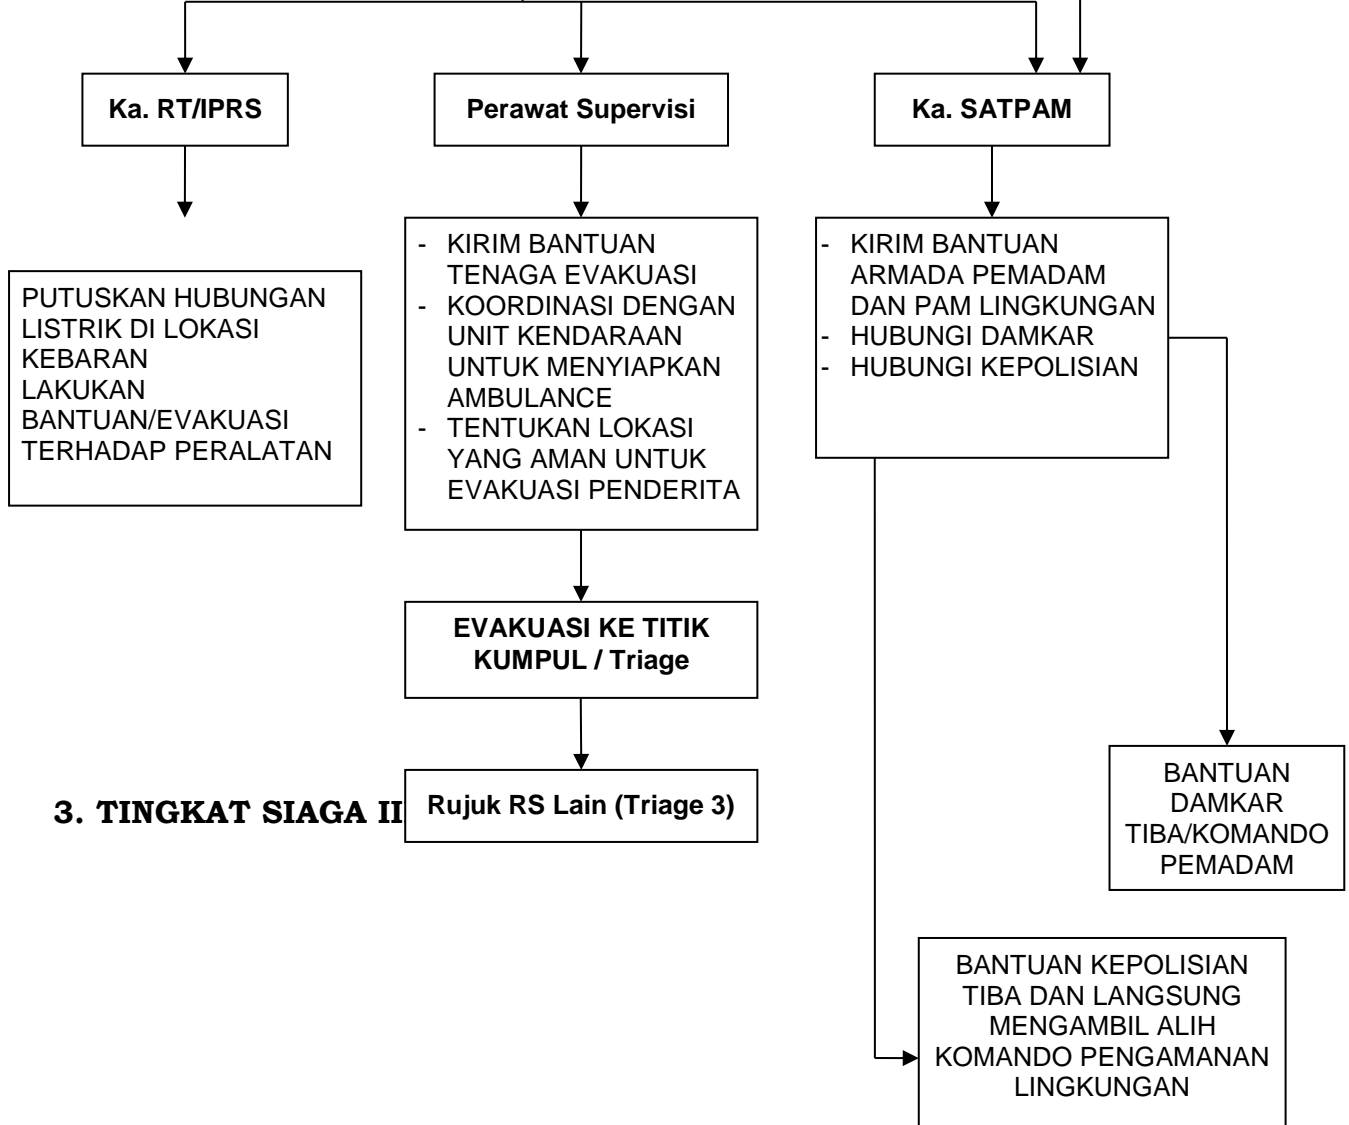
Ka. RT/IPRS

Perawat Supervisi

Ka. SATPAM

PUTUSKAN HUBUNGAN LISTRIK DI LOKASI KEBARAN
LAKUKAN BANTUAN/EVAKUASI TERHADAP PERALATAN

- KIRIM BANTUAN TENAGA EVAKUASI
- KOORDINASI DENGAN UNIT KENDARAAN UNTUK MENYIAPKAN AMBULANCE
- TENTUKAN LOKASI YANG AMAN UNTUK EVAKUASI PENDERITA

- KIRIM BANTUAN ARMADA PEMADAM DAN PAM LINGKUNGAN
- HUBUNGI DAMKAR
- HUBUNGI KEPOLISIAN

EVAKUASI KE TITIK KUMPUL / Triage

Rujuk RS Lain (Triage 3)

3. TINGKAT SIAGA II

BANTUAN DAMKAR TIBA/KOMANDO PEMADAM

BANTUAN KEPOLISIAN TIBA DAN LANGSUNG MENGAMBIL ALIH KOMANDO PENGAMANAN LINGKUNGAN